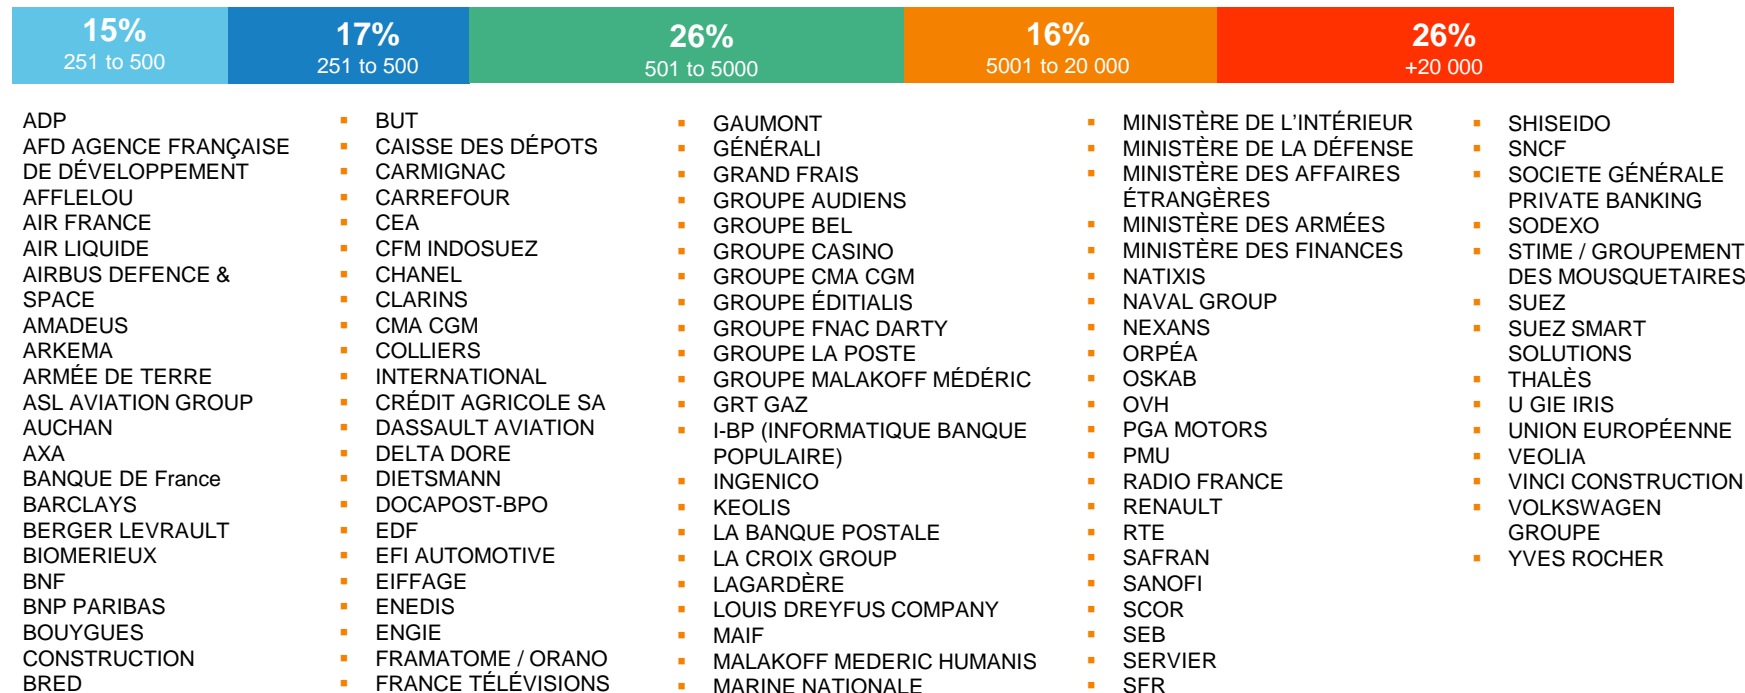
| 15% 251 to 500 | 17% 251 to 500 | 26% 501 to 5000 | 16% 5001 to 20 000 | 26% +20 000 |
|---|---|---|---|---|

ADP
AFD AGENCE FRANÇAISE DE DÉVELOPPEMENT
AFFLELOU
AIR FRANCE
AIR LIQUIDE
AIRBUS DEFENCE & SPACE
AMADEUS
ARKEMA
ARMÉE DE TERRE
ASL AVIATION GROUP
AUCHAN
AXA
BANQUE DE France
BARCLAYS
BERGER LEVRAULT
BIOMERIEUX
BNF
BNP PARIBAS
BOUYGUES CONSTRUCTION
BRED

▪ BUT
▪ CAISSE DES DÉPOTS
▪ CARMIGNAC
▪ CARREFOUR
▪ CEA
▪ CFM INDOSUEZ
▪ CHANEL
▪ CLARINS
▪ CMA CGM
▪ COLLIERS
▪ INTERNATIONAL
▪ CRÉDIT AGRICOLE SA
▪ DASSAULT AVIATION
▪ DELTA DORE
▪ DIETSMANN
▪ DOCAPOST-BPO
▪ EDF
▪ EFI AUTOMOTIVE
▪ EIFFAGE
▪ ENEDIS
▪ ENGIE
▪ FRAMATOME / ORANO
▪ FRANCE TÉLÉVISIONS

▪ GAUMONT
▪ GÉNÉRALI
▪ GRAND FRAIS
▪ GROUPE AUDIENS
▪ GROUPE BEL
▪ GROUPE CASINO
▪ GROUPE CMA CGM
▪ GROUPE ÉDITIALIS
▪ GROUPE FNAC DARTY
▪ GROUPE LA POSTE
▪ GROUPE MALAKOFF MÉDÉRIC
▪ GRT GAZ
▪ I-BP (INFORMATIQUE BANQUE POPULAIRE)
▪ INGENICO
▪ KEOLIS
▪ LA BANQUE POSTALE
▪ LA CROIX GROUP
▪ LAGARDÈRE
▪ LOUIS DREYFUS COMPANY
▪ MAIF
▪ MALAKOFF MEDERIC HUMANIS
▪ MARINE NATIONALE

▪ MINISTÈRE DE L'INTÉRIEUR
▪ MINISTÈRE DE LA DÉFENSE
▪ MINISTÈRE DES AFFAIRES ÉTRANGÈRES
▪ MINISTÈRE DES ARMÉES
▪ MINISTÈRE DES FINANCES
▪ NATIXIS
▪ NAVAL GROUP
▪ NEXANS
▪ ORPÉA
▪ OSKAB
▪ OVH
▪ PGA MOTORS
▪ PMU
▪ RADIO FRANCE
▪ RENAULT
▪ RTE
▪ SAFRAN
▪ SANOFI
▪ SCOR
▪ SEB
▪ SERVIER
▪ SFR

▪ SHISEIDO
▪ SNCF
▪ SOCIETE GÉNÉRALE PRIVATE BANKING
▪ SODEXO
▪ STIME / GROUPEMENT DES MOUSQUETAIRES
▪ SUEZ
▪ SUEZ SMART SOLUTIONS
▪ THALÈS
▪ U GIE IRIS
▪ UNION EUROPÉENNE
▪ VEOLIA
▪ VINCI CONSTRUCTION
▪ VOLKSWAGEN GROUPE
▪ YVES ROCHER